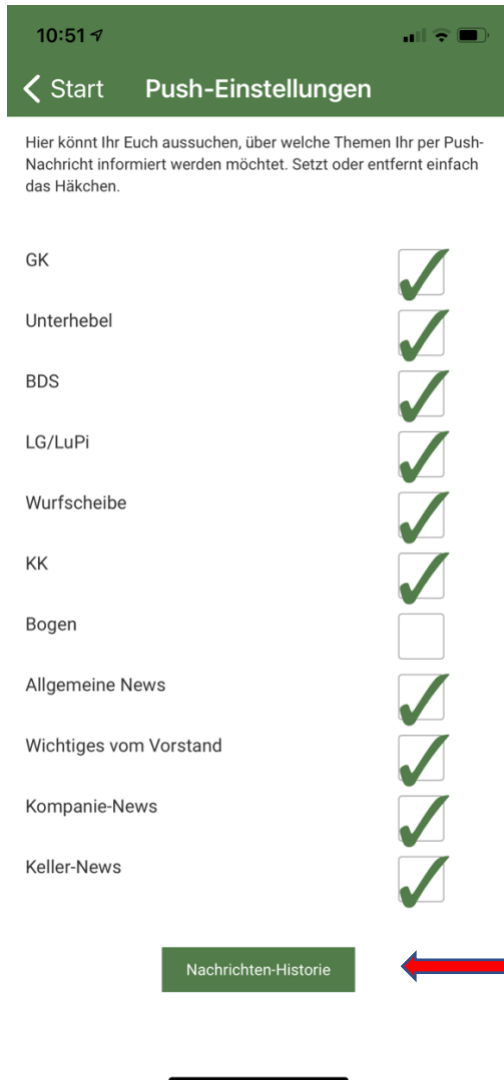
10:51

Start Push-Einstellungen

Hier könnt Ihr Euch aussuchen, über welche Themen Ihr per Push-Nachricht informiert werden möchtet. Setzt oder entfernt einfach das Häkchen.

GK

Unterhebel

BDS

LG/LuPi

Wurfscheibe

KK

Bogen

Allgemeine News

Wichtiges vom Vorstand

Kompanie-News

Keller-News

Nachrichten-Historie